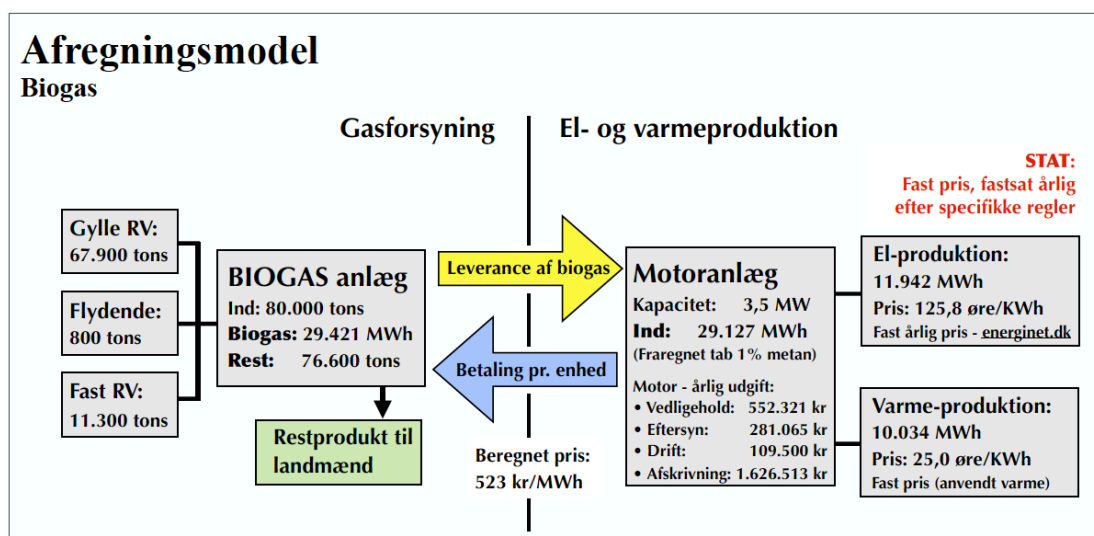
Afregningsmodel
Biogas

Gasforsyning

El- og varmeproduktion

STAT:
Fast pris, fastsat årlig efter specifikke regler

Gylle RV:
67.900 tons

Flydende:
800 tons

Fast RV:
11.300 tons

BIOGAS anlæg
Ind: 80.000 tons
Biogas: 29.421 MWh
Rest: 76.600 tons

Restprodukt til landmænd

Leverance af biogas

Betaling pr. enhed

Beregnet pris:
523 kr/MWh

Motoranlæg
Kapacitet: 3,5 MW
Ind: 29.127 MWh
(Fraregnet tab 1% metan)

Motor - årlig udgift:
• Vedligehold: 552.321 kr
• Eftersyn: 281.065 kr
• Drift: 109.500 kr
• Afskrivning: 1.626.513 kr

El-produktion:
11.942 MWh
Pris: 125,8 øre/KWh
Fast årlig pris - energinet.dk

Varme-produktion:
10.034 MWh
Pris: 25,0 øre/KWh
Fast pris (anvendt varme)